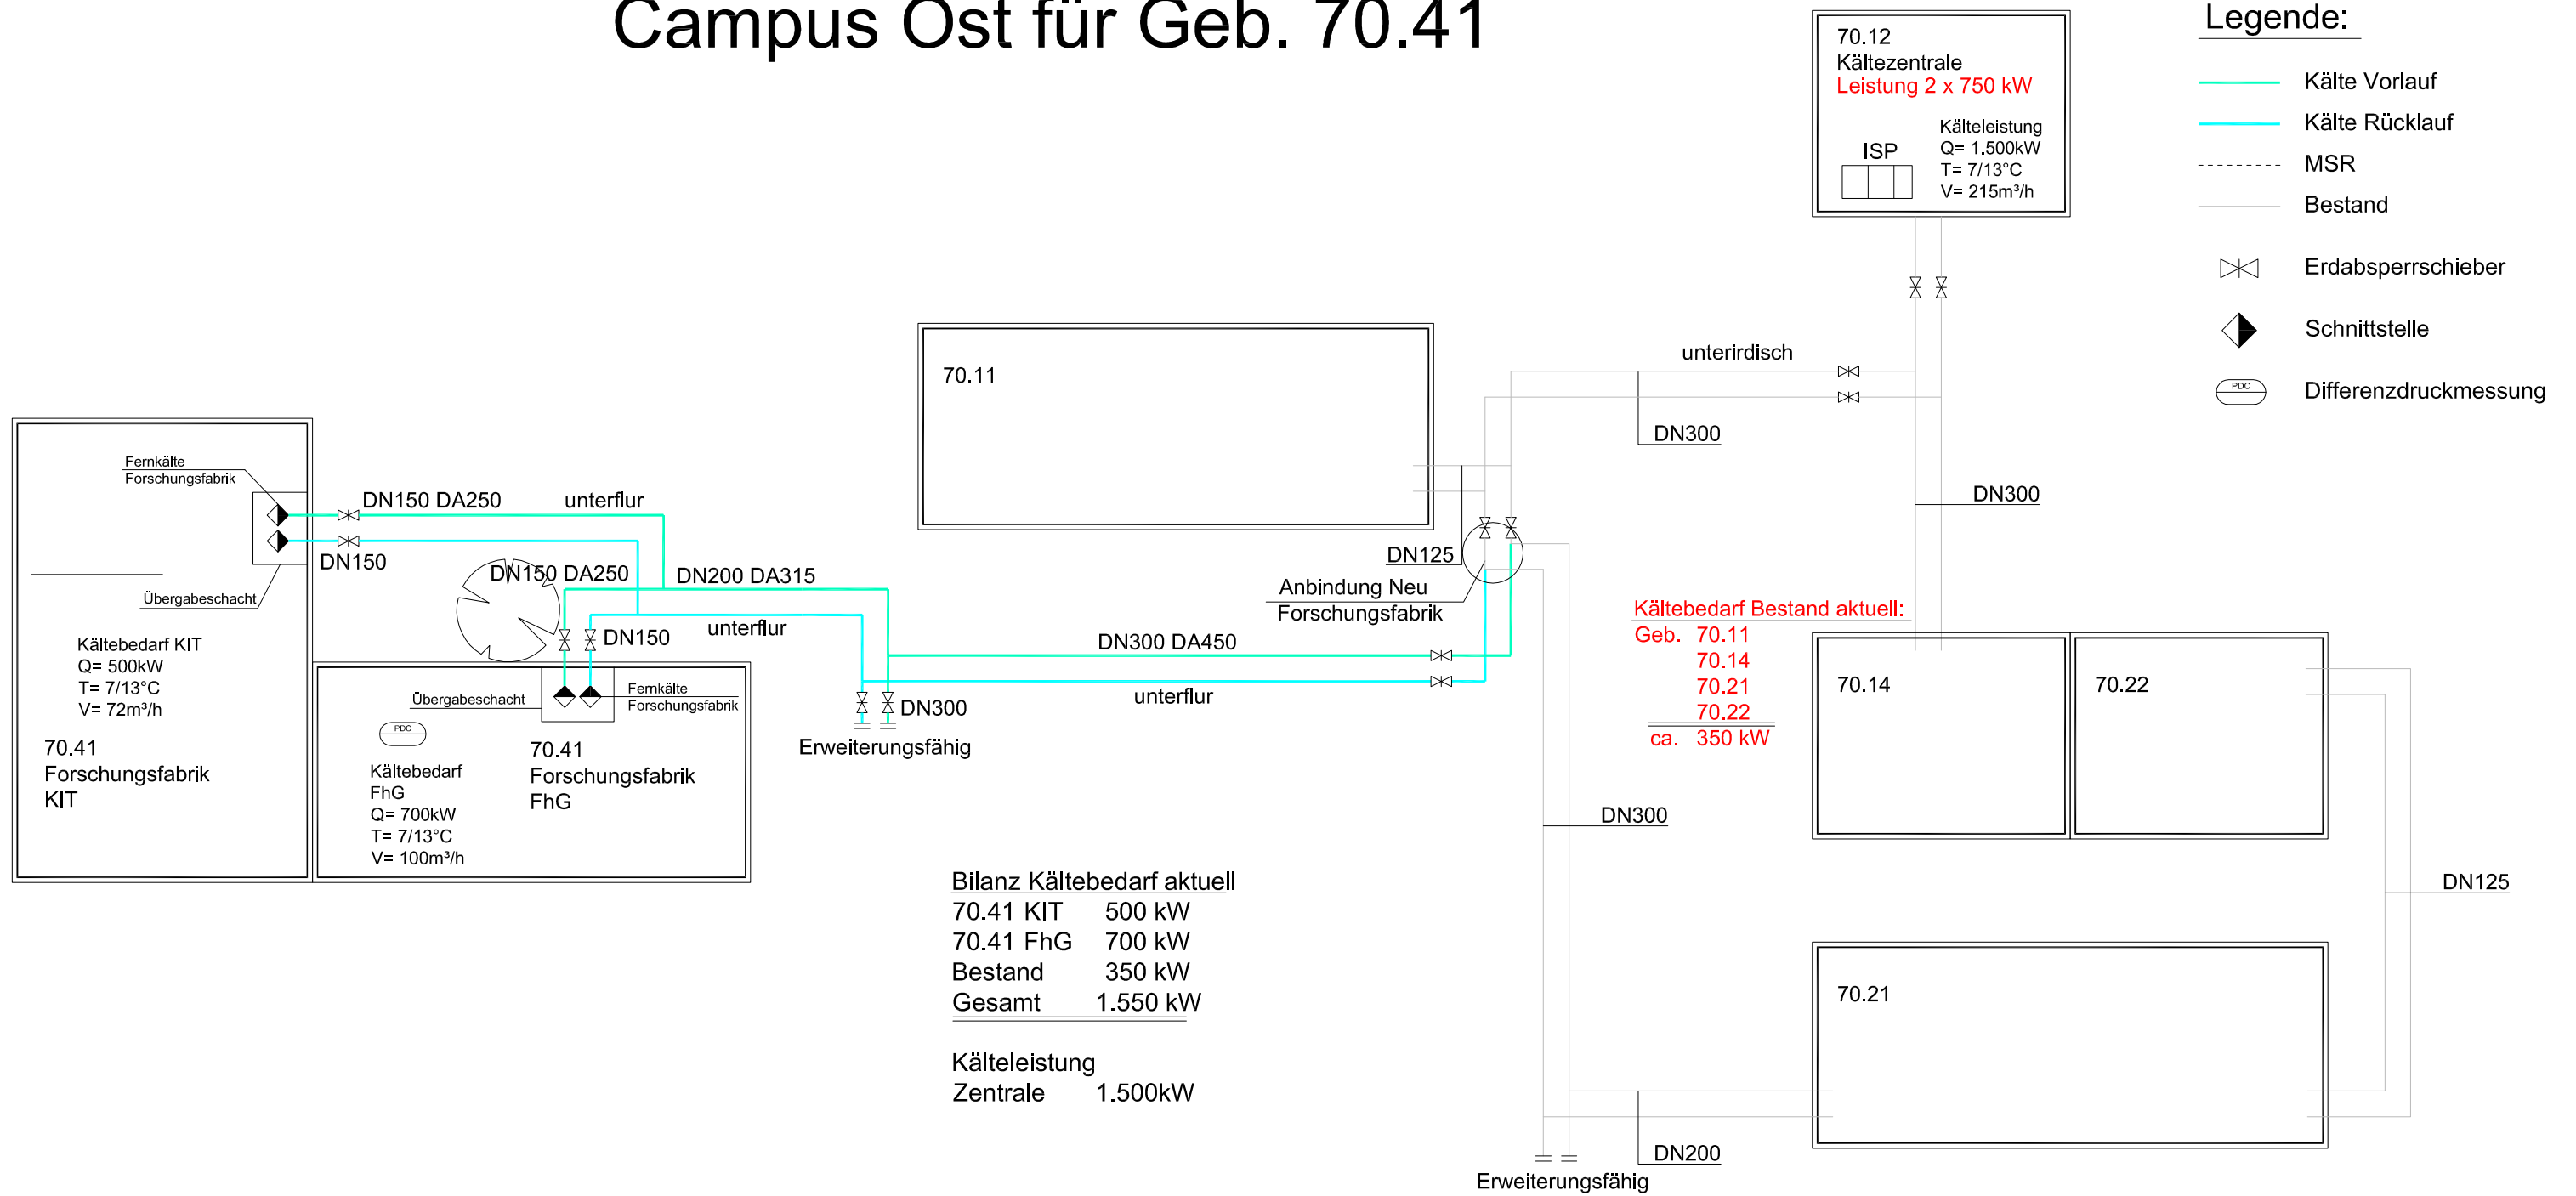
Campus Ost für Geb. 70.41

70.12
Kältezentrale
Leistung 2 x 750 kW
ISP
Kälteleistung
Q= 1.500kW
T= 7/13°C
V= 215m³/h

Legende:
Kälte Vorlauf
Kälte Rücklauf
MSR
Bestand
Erdabsperrschieber
Schnittstelle
PDC
Differenzdruckmessung

70.11

unterirdisch
DN300
DN300
DN125
Anbindung Neu
Forschungsfabrik

Fernkälte
Forschungsfabrik
DN150 DA250
unterflur
DN150
Übergabeschacht
DN150 DA250
DN200 DA315
DN150
unterflur
DN300 DA450
unterflur
DN300
Erweiterungsfähig

Kältebedarf KIT
Q= 500kW
T= 7/13°C
V= 72m³/h
70.41
Forschungsfabrik
KIT

Übergabeschacht
Fernkälte
Forschungsfabrik
PDC
Kältebedarf
FhG
Q= 700kW
T= 7/13°C
V= 100m³/h
70.41
Forschungsfabrik
FhG

Kältebedarf Bestand aktuell:
Geb. 70.11
70.14
70.21
70.22
ca. 350 kW

70.14
70.22
DN300
DN125
70.21
DN200
Erweiterungsfähig

Bilanz Kältebedarf aktuell
70.41 KIT 500 kW
70.41 FhG 700 kW
Bestand 350 kW
Gesamt 1.550 kW

Kälteleistung
Zentrale 1.500kW